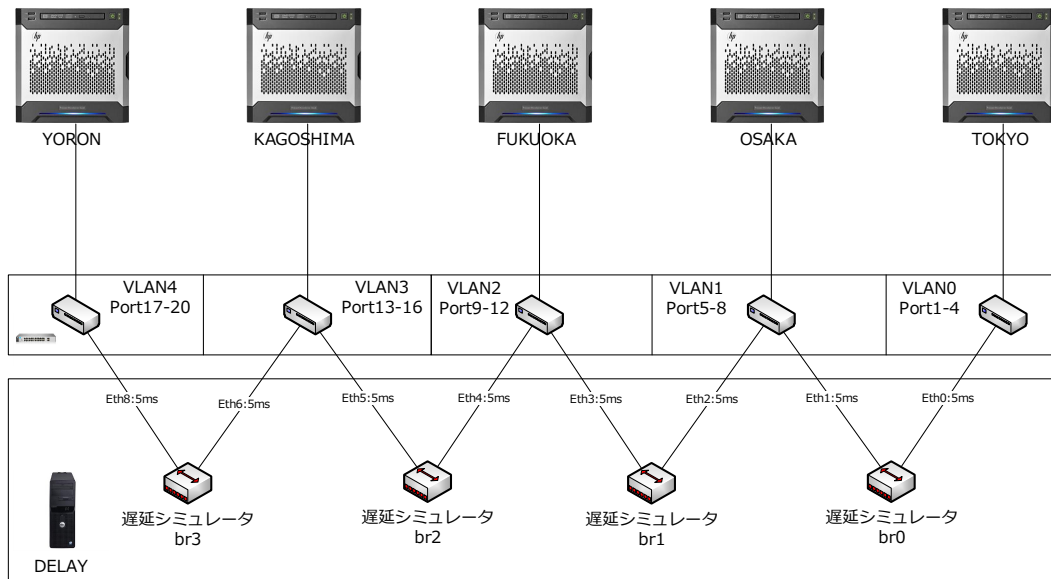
YORON

KAGOSHIMA

FUKUOKA

OSAKA

TOKYO

VLAN4
Port17-20

VLAN3
Port13-16

VLAN2
Port9-12

VLAN1
Port5-8

VLAN0
Port1-4

Eth8:5ms

Eth6:5ms

Eth5:5ms

Eth4:5ms

Eth3:5ms

Eth2:5ms

Eth1:5ms

Eth0:5ms

遅延シミュレータ
br3

遅延シミュレータ
br2

遅延シミュレータ
br1

遅延シミュレータ
br0

DELAY